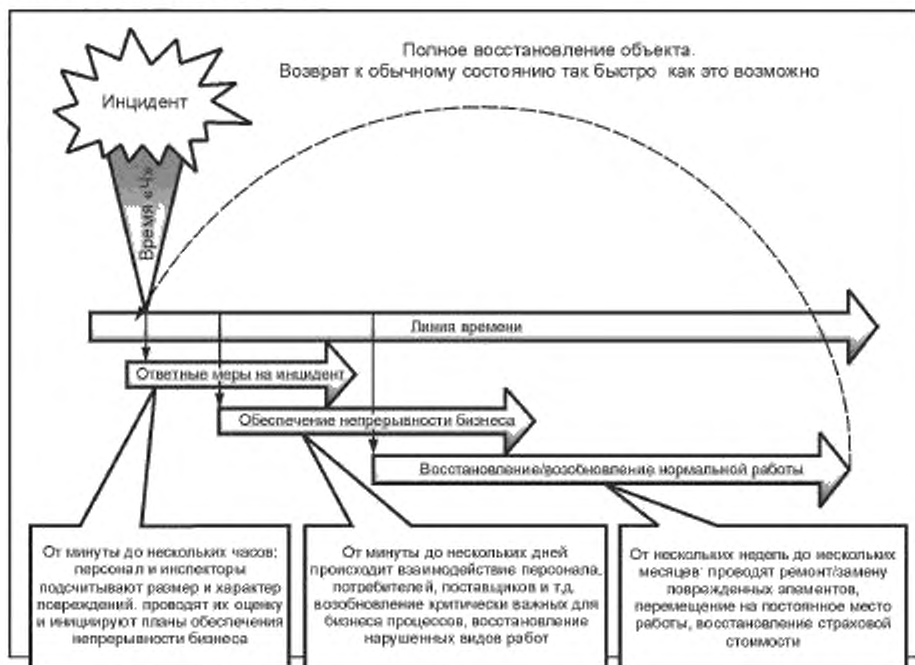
Полное восстановление объекта.
Возврат к обычному состоянию так быстро как это возможно

Инцидент

Время «Ч»

Линия времени

Ответные меры на инцидент

Обеспечение непрерывности бизнеса

Восстановление/возобновление нормальной работы

От минуты до нескольких часов: персонал и инспекторы подсчитывают размер и характер повреждений. проводят их оценку и инициируют планы обеспечения непрерывности бизнеса

От минуты до нескольких дней происходит взаимодействие персонала, потребителей, поставщиков и т.д. возобновление критически важных для бизнеса процессов, восстановление нарушенных видов работ

От нескольких недель до нескольких месяцев: проводят ремонт/замену поврежденных элементов, перемещение на постоянное место работы, восстановление страховой стоимости